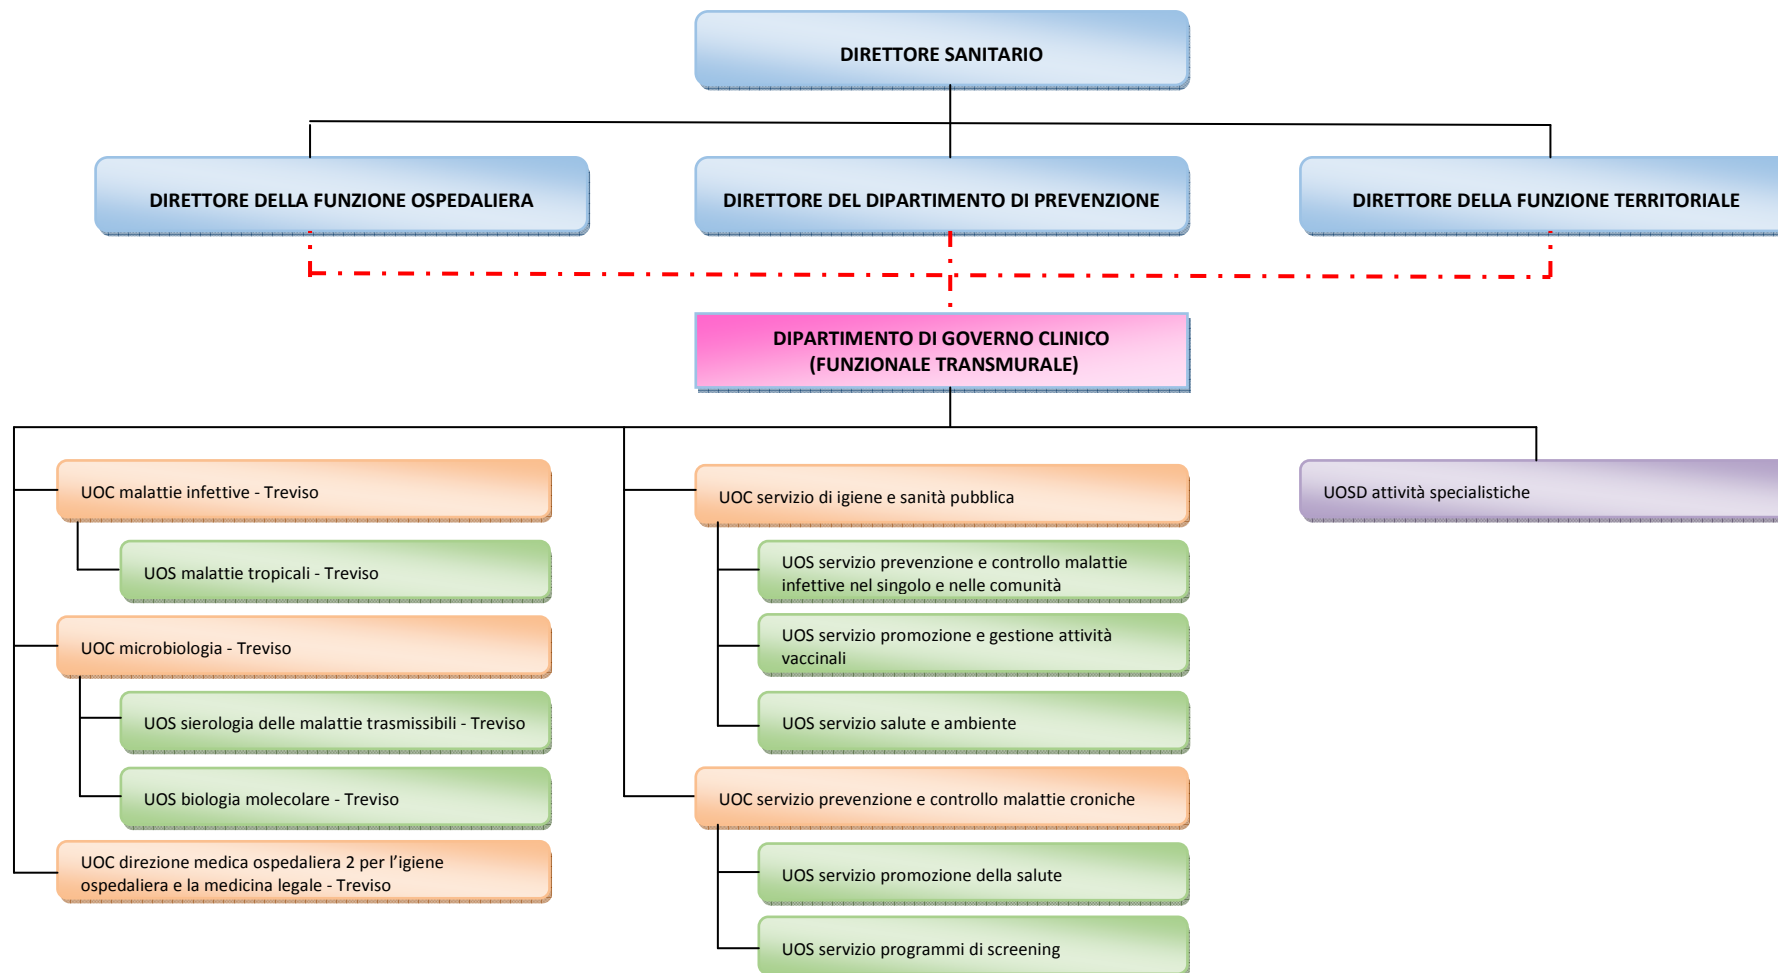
DIRETTORE SANITARIO

DIRETTORE DELLA FUNZIONE OSPEDALIERA

DIRETTORE DEL DIPARTIMENTO DI PREVENZIONE

DIRETTORE DELLA FUNZIONE TERRITORIALE

DIPARTIMENTO DI GOVERNO CLINICO (FUNZIONALE TRANSMURALE)

UOC malattie infettive - Treviso

UOS malattie tropicali - Treviso

UOC microbiologia - Treviso

UOS sierologia delle malattie trasmissibili - Treviso

UOS biologia molecolare - Treviso

UOC direzione medica ospedaliera 2 per l'igiene ospedaliera e la medicina legale - Treviso

UOC servizio di igiene e sanità pubblica

UOS servizio prevenzione e controllo malattie infettive nel singolo e nelle comunità

UOS servizio promozione e gestione attività vaccinali

UOS servizio salute e ambiente

UOC servizio prevenzione e controllo malattie croniche

UOS servizio promozione della salute

UOS servizio programmi di screening

UOSD attività specialistiche